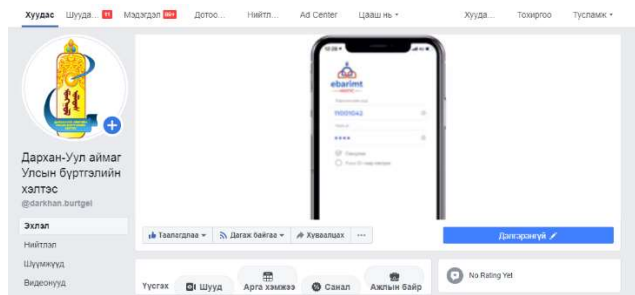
Хуудас Шууда... 11 Мэдэгдэл 99+ Дотоо... Нийтл... Ad Center Цааш нь ▾ Хуудa... Тохиргоо Тусламж ▾

ebarimt

Дархан-Уул аймаг Улсын бүртгэлийн хэлтэс
@darkhan.burtgel

Эхлэл
Нийтлэл
Шүүмжүүд
Видеонууд

Таалагдлаа ▾ Дагаж байгаа ▾ Хуваалцах ···

Дэлгэрэнгүй

Үүсгэх Шууд Арга хэмжээ Санал Ажлын байр

No Rating Yet